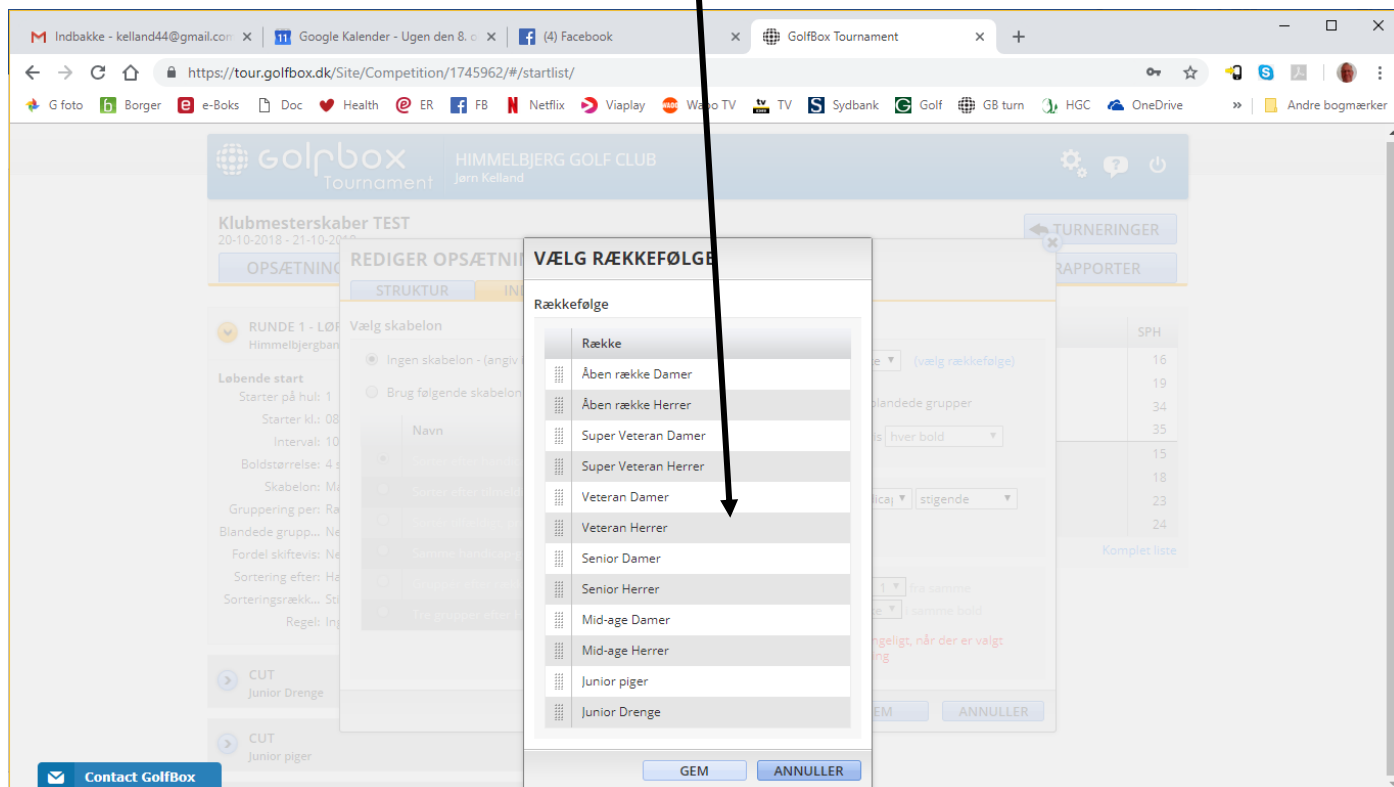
Indbakke - kelland44@gmail.com ×
Google Kalender - Ugen den 8. ×
(4) Facebook ×
GolfBox Tournament ×
+

https://tour.golfbox.dk/Site/Competition/1745962/#/startlist/

G foto Borger e-Boks Doc Health ER FB Netflix Viaplay Waoo TV TV Sydbank Golf GB turn HGC OneDrive » Andre bogmærker

golfbox Tournament HIMMELBJERG GOLF CLUB Jørn Kelland

Klubmesterskaber TEST
20-10-2018 - 21-10-2018
TURNERINGER
OPSÆTNING
RAPPORTER

REDIGER OPSÆTNING
STRUKTUR

RUNDE 1 - LØ
Himmelbjergban

Vælg skabelon
Ingen skabelon - (angiv
Brug følgende skabelon

Navn

Løbende start
Starter på hul: 1
Starter kl.: 08
Interval: 10
Boldstørrelse: 4
Skabelon: M
Gruppering per: R
Blandede grupp... N
Fordel skiftevis: N
Sortering efter: H
Sorteringsrække... St
Regel: In

(vælg rækkefølge)
blandede grupper
hver bold
stigende
fra samme
samme bold
ngeligt, når der er valgt
ng

SPH
16
19
34
35
15
18
23
24
Komplet liste

CUT
Junior Drenge

CUT
Junior piger

Contact GolfBox

GEM ANNULLER

VÆLG RÆKKEFØLGE

Rækkefølge

| Række |
|---|
| Åben række Damer |
| Åben række Herrer |
| Super Veteran Damer |
| Super Veteran Herrer |
| Veteran Damer |
| Veteran Herrer |
| Senior Damer |
| Senior Herrer |
| Mid-age Damer |
| Mid-age Herrer |
| Junior piger |
| Junior Drenge |

GEM ANNULLER